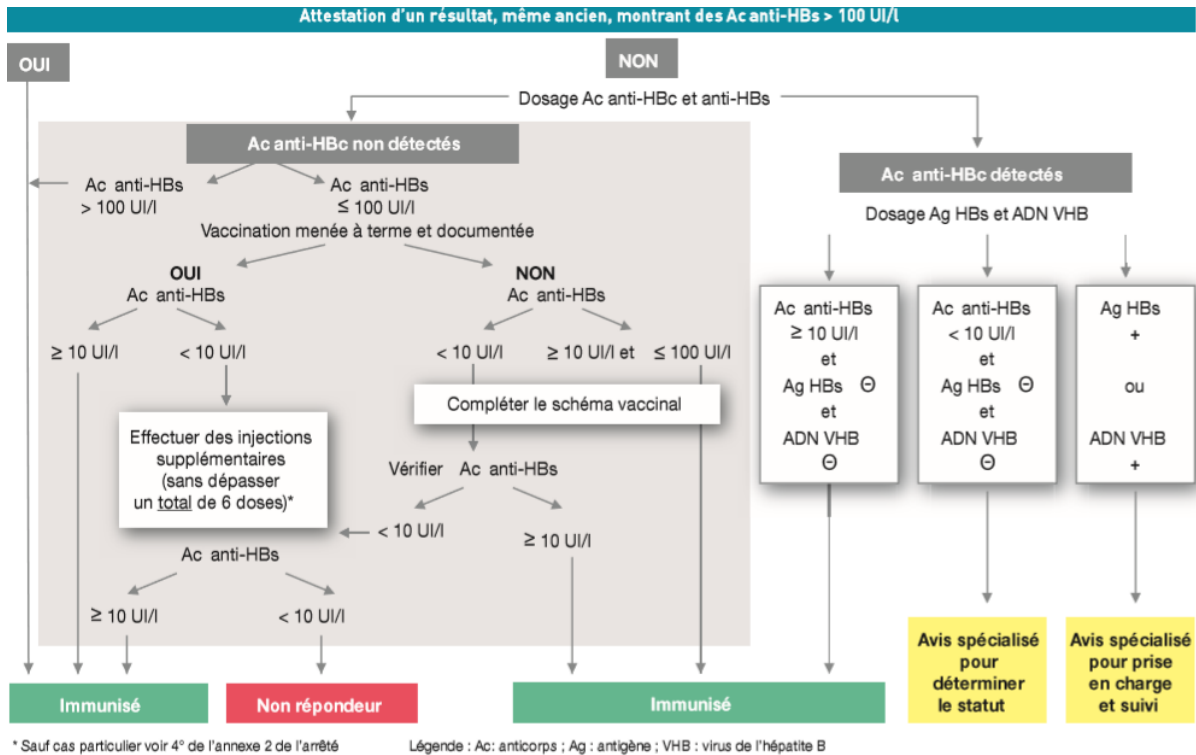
Attestation d'un résultat, même ancien, montrant des Ac anti-HBs > 100 UI/l

OUI

NON

Dosage Ac anti-HBc et anti-HBs

Ac anti-HBc non détectés

Ac anti-HBs > 100 UI/l

Ac anti-HBs ≤ 100 UI/l

Vaccination menée à terme et documentée

OUI
Ac anti-HBs

≥ 10 UI/l

< 10 UI/l

Effectuer des injections supplémentaires (sans dépasser un total de 6 doses)*

NON
Ac anti-HBs

< 10 UI/l

≥ 10 UI/l et ≤ 100 UI/l

Compléter le schéma vaccinal

Vérifier Ac anti-HBs

< 10 UI/l

≥ 10 UI/l

Ac anti-HBs

≥ 10 UI/l

< 10 UI/l

Ac anti-HBc détectés

Dosage Ag HBs et ADN VHB

Ac anti-HBs ≥ 10 UI/l et Ag HBs Θ et ADN VHB Θ

Ac anti-HBs < 10 UI/l et Ag HBs Θ et ADN VHB Θ

Ag HBs + ou ADN VHB +

Avis spécialisé pour déterminer le statut

Avis spécialisé pour prise en charge et suivi

Immunisé

Non répondeur

Immunisé

* Sauf cas particulier voir 4° de l'annexe 2 de l'arrêté

Légende : Ac: anticorps ; Ag : antigène ; VHB : virus de l'hépatite B